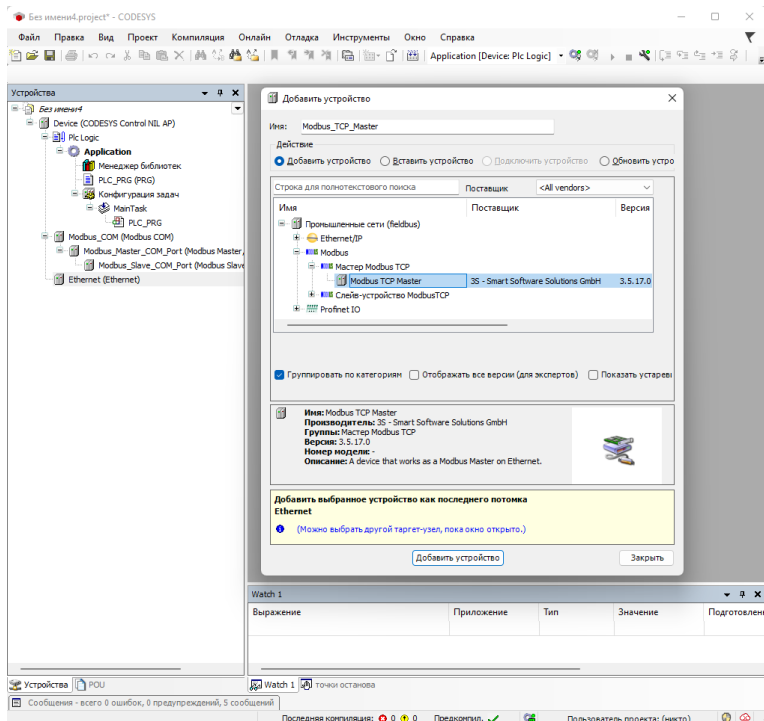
Без имени4.project* - CODESYS

Файл Правка Вид Проект Компиляция Онлайн Отладка Инструменты Окно Справка

Application [Device: Plc Logic]

Устройства

Без имени4
Device (CODESYS Control NIL AP)
Plc Logic
Application
Менеджер библиотек
PLC_PRG (PRG)
Конфигурация задач
MainTask
PLC_PRG
Modbus_COM (Modbus COM)
Modbus_Master_COM_Port (Modbus Master,
Modbus_Slave_COM_Port (Modbus Slave
Ethernet (Ethernet)

Добавить устройство

Имя: Modbus_TCP_Master

Действие
Добавить устройство Вставить устройство Подключить устройство Обновить устро

Строка для полнотекстового поиска Поставщик <All vendors>

| Имя | Поставщик | Версия |
|---|---|---|
| Промышленные сети (fieldbus) | | |
| Ethernet/IP | | |
| Modbus | | |
| Мастер Modbus TCP | | |
| Modbus TCP Master | 3S - Smart Software Solutions GmbH | 3.5.17.0 |
| Слейв-устройство ModbusTCP | | |
| Profinet IO | | |

Группировать по категориям Отображать все версии (для экспертов) Показать устаревш

Имя: Modbus TCP Master
Производитель: 3S - Smart Software Solutions GmbH
Группы: Мастер Modbus TCP
Версия: 3.5.17.0
Номер модели: -
Описание: A device that works as a Modbus Master on Ethernet.

Добавить выбранное устройство как последнего потомка
Ethernet

(Можно выбрать другой таргет-узел, пока окно открыто.)

Добавить устройство Закрыть

Watch 1

| Выражение | Приложение | Тип | Значение | Подготовлен |
|---|---|---|---|---|

Устройства POU
Watch 1 точки останова

Сообщения - всего 0 ошибок, 0 предупреждений, 5 сообщений

Последняя компиляция: 0 0 Предкомпил. Пользователь проекта: (никто)